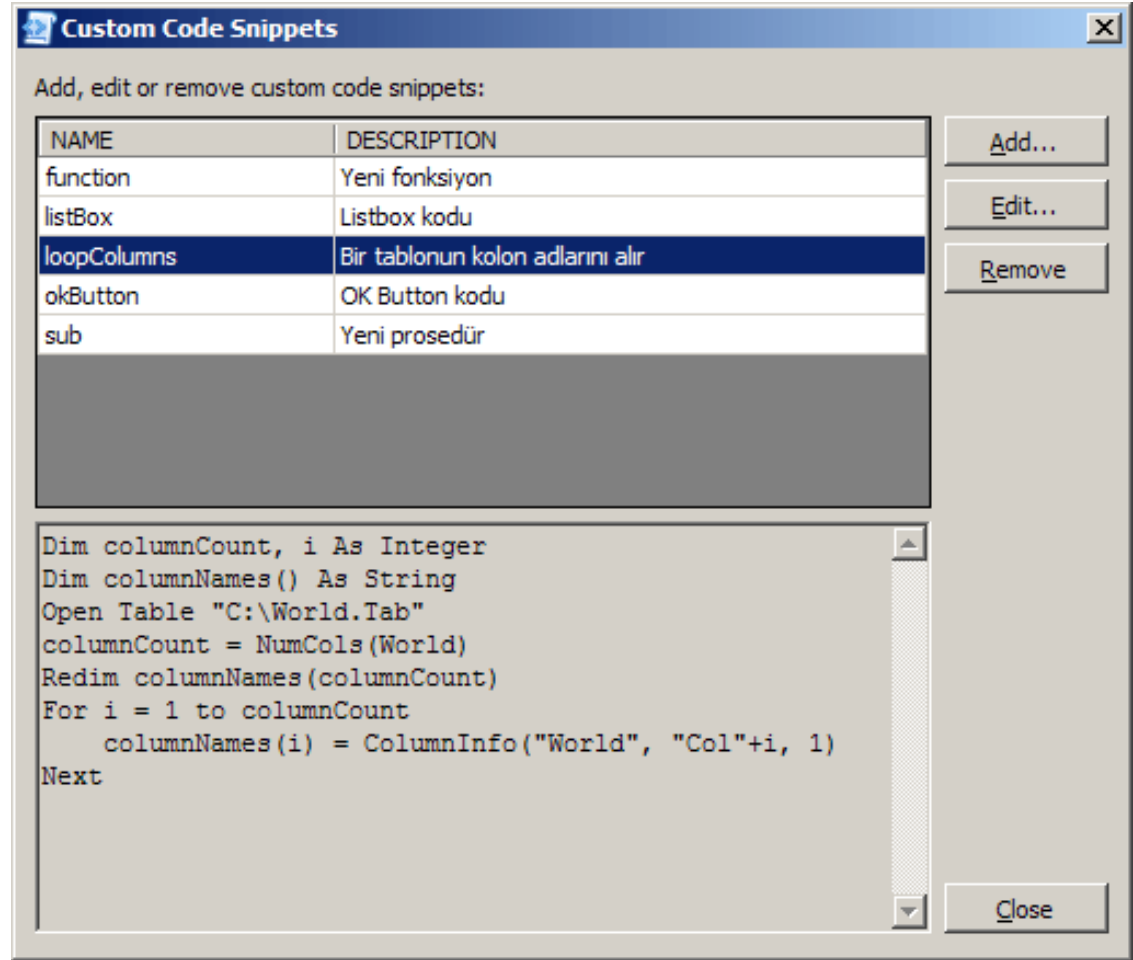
Custom Code Snippets

Add, edit or remove custom code snippets:

| NAME | DESCRIPTION |
|---|---|
| function | Yeni fonksiyon |
| listBox | Listbox kodu |
| loopColumns | Bir tablonun kolon adlarını alır |
| okButton | OK Button kodu |
| sub | Yeni prosedür |

Add...
Edit...
Remove

Dim columnCount, i As Integer
Dim columnNames() As String
Open Table "C:\World.Tab"
columnCount = NumCols(World)
Redim columnNames(columnCount)
For i = 1 to columnCount
    columnNames(i) = ColumnInfo("World", "Col"+i, 1)
Next

Close